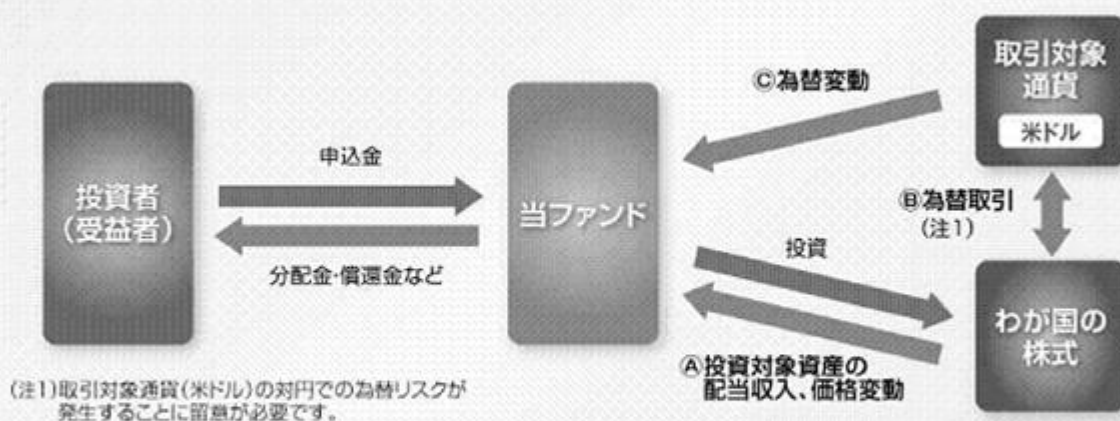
投資者
(受益者)

申込金

分配金·償還金など

当ファンド

Ⓒ為替変動

取引対象
通貨

米ドル

Ⓑ為替取引
(注1)

投資

わが国の
株式

Ⓐ投資対象資産の
配当収入、価格変動

(注1)取引対象通貨(米ドル)の対円での為替リスクが発生することに留意が必要です。